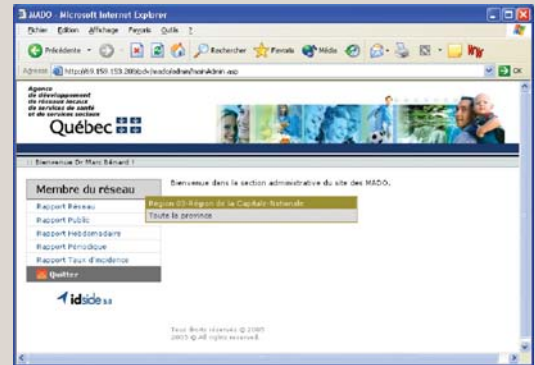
MADO - Microsoft Internet Explorer

Fichier Édition Affichage Favoris Outils ?

Précédente · Rechercher Favoris Média

Adresse http://69.159.153.200/cdv/asado/admin/mainAdmin.asp OK

Agence de développement de réseaux locaux de services de santé et de services sociaux

Québec

:: Bienvenue Dr Marc Bénard !

Membre du réseau

Rapport Réseau

Rapport Public

Rapport Hebdomadaire

Rapport Périodique

Rapport Taux d'incidence

Quitter

idside 3.0

Bienvenue dans la section administrative du site des MADO.

Région 03-Région de la Capitale-Nationale

Toute la province

Tous droits réservés © 2005
2005 © All rights reserved.